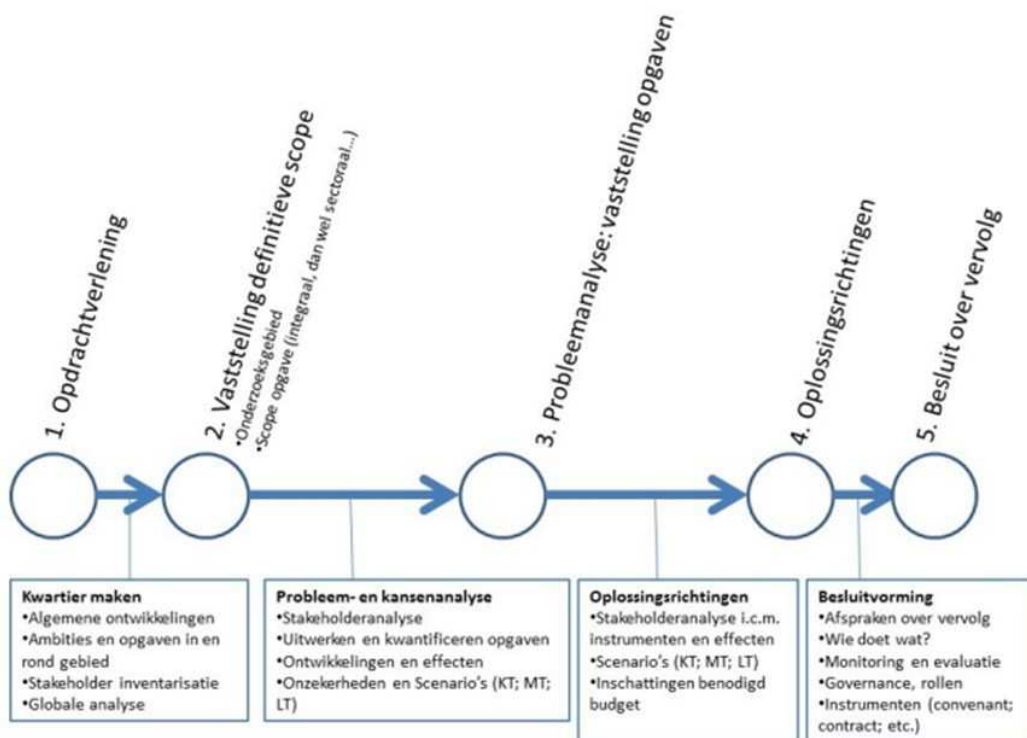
1. Opdrachtverlening

2. Vaststelling definitieve scope
•Onderzoeksgebied
•Scope opgave (integraal, dan wel sectoraal...)

3. Probleemanalyse: vaststelling opgaven

4. Oplossingsrichtingen

5. Besluit over vervolg

Kwartier maken
•Algemene ontwikkelingen
•Ambities en opgaven in en rond gebied
•Stakeholder inventarisatie
•Globale analyse

Probleem- en kansenanalyse
•Stakeholderanalyse
•Uitwerken en kwantificeren opgaven
•Ontwikkelingen en effecten
•Onzekerheden en Scenario's (KT; MT; LT)

Oplossingsrichtingen
•Stakeholderanalyse i.c.m. instrumenten en effecten
•Scenario's (KT; MT; LT)
•Inschattingen benodigd budget

Besluitvorming
•Afspraken over vervolg
•Wie doet wat?
•Monitoring en evaluatie
•Governance, rollen
•Instrumenten (convenant; contract; etc.)